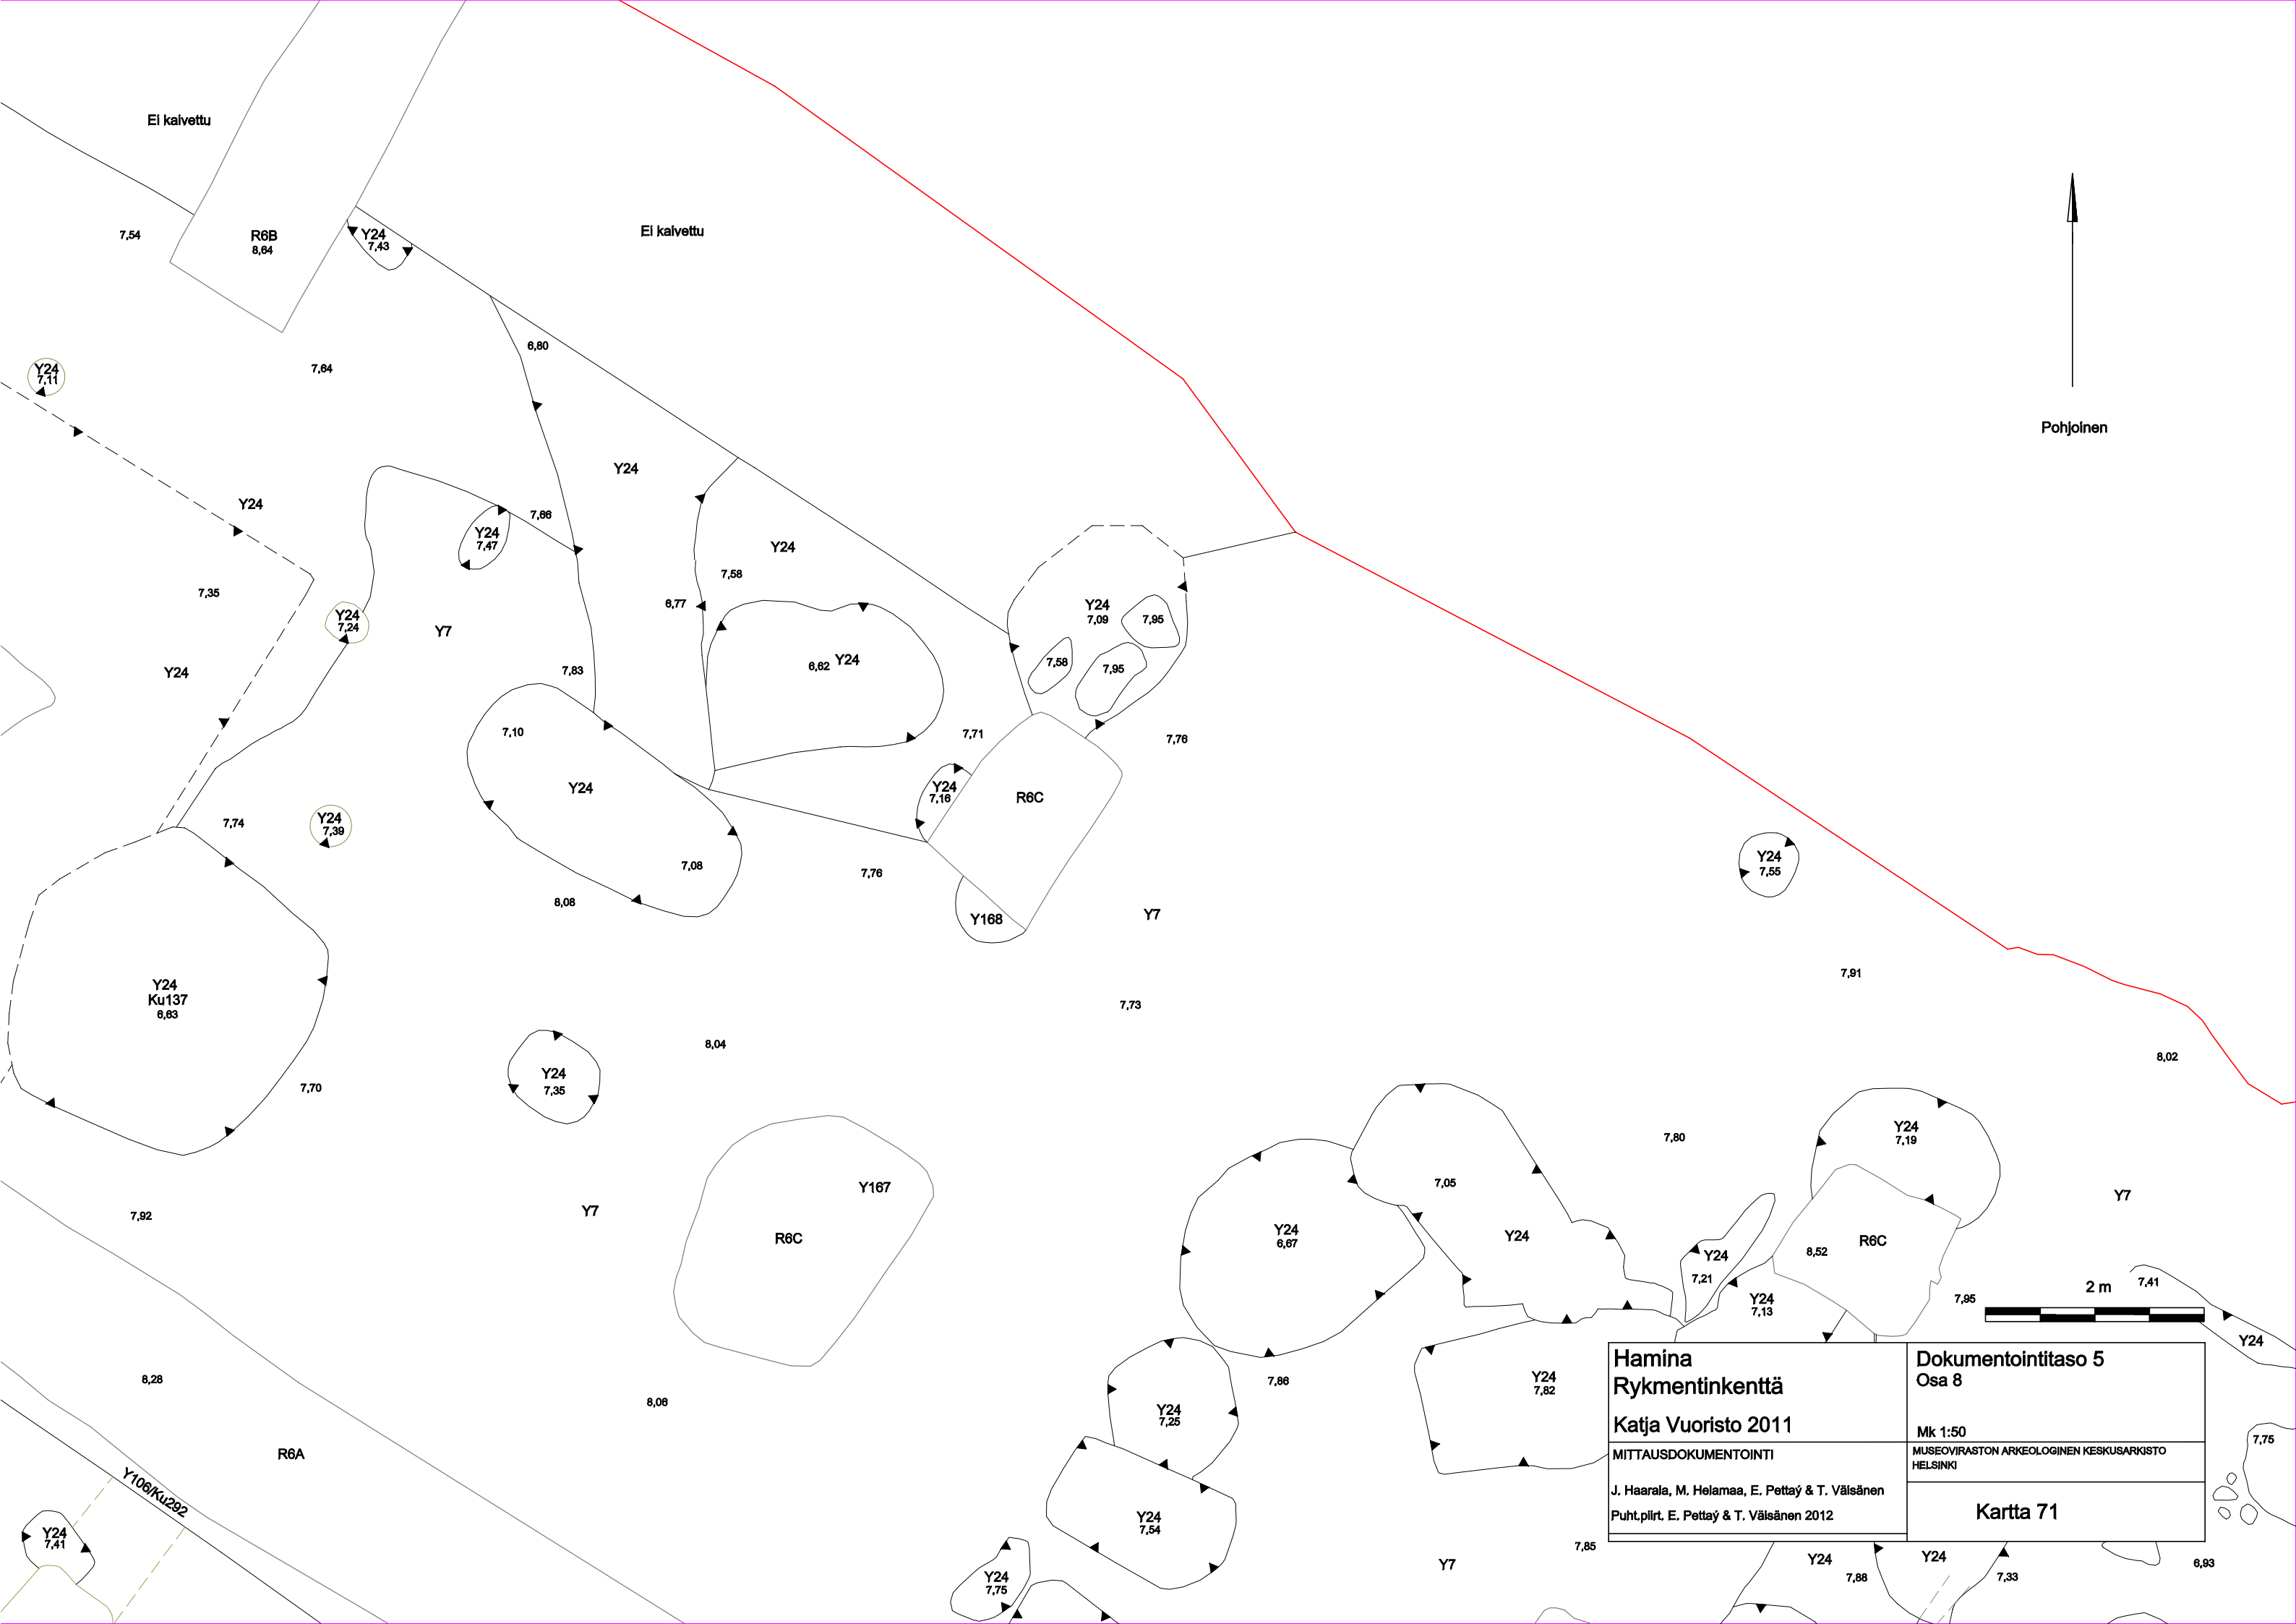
Ei kaivettu

R6B
8,64

Y24
7,43

Ei kaivettu

7,54

Y24
7,11

7,64

6,80

Y24

Y24

7,66

Y24
7,47

Y24

7,58

7,35

Y24
7,24

Y7

6,77

Y24
7,09

7,95

7,58

7,95

Y24

7,83

6,62 Y24

7,10

7,71

7,76

Y24

Y24
7,16

R6C

7,74

Y24
7,39

7,08

7,76

Y24
7,55

8,08

Y168

Y7

7,91

Y24
Ku137
6,63

7,73

8,04

Y24
7,35

7,70

8,02

7,80

Y24
7,19

7,05

Y167

Y7

Y7

7,92

R6C

Y24
6,67

Y24

Y24
7,21

8,52

R6C

Y24
7,13

7,95

2 m

7,41

Y24

8,28

8,06

Y24
7,82

7,86

Y24
7,25

R6A

Y106/Ku292

Y24
7,54

7,75

Y24
7,41

Y24
7,75

7,85

Y7

Y24

7,88

Y24

7,33

6,93

Pohjoinen

| Hamina Rykmentinkenttä<br><br>Katja Vuoristo 2011 | Dokumentointitaso 5<br>Osa 8<br><br>Mk 1:50 |
|---|---|
| MITTAUSDOKUMENTOINTI | MUSEOVIRASTON ARKEOLOGINEN KESKUSARKISTO HELSINKI |
| J. Haarala, M. Helamaa, E. Pettaý & T. Välsänen<br>Puht.piirt. E. Pettaý & T. Välsänen 2012 | Kartta 71 |